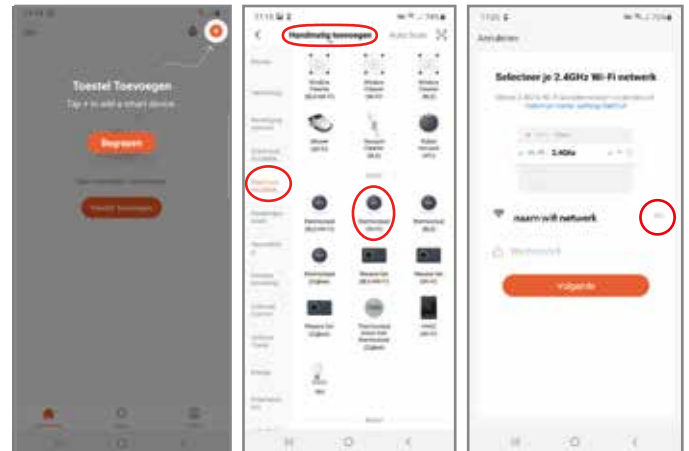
Toestel Toevoegen

Tap + to add a smart device

Beginnen

Toestel Toevoegen

Handmatig toevoegen

Auto Scan

Thermostaat

Selecteer je 2.4GHz Wi-Fi netwerk

2.4GHz

naam wifi netwerk

Wachtwoord

Volgende

Annuleren